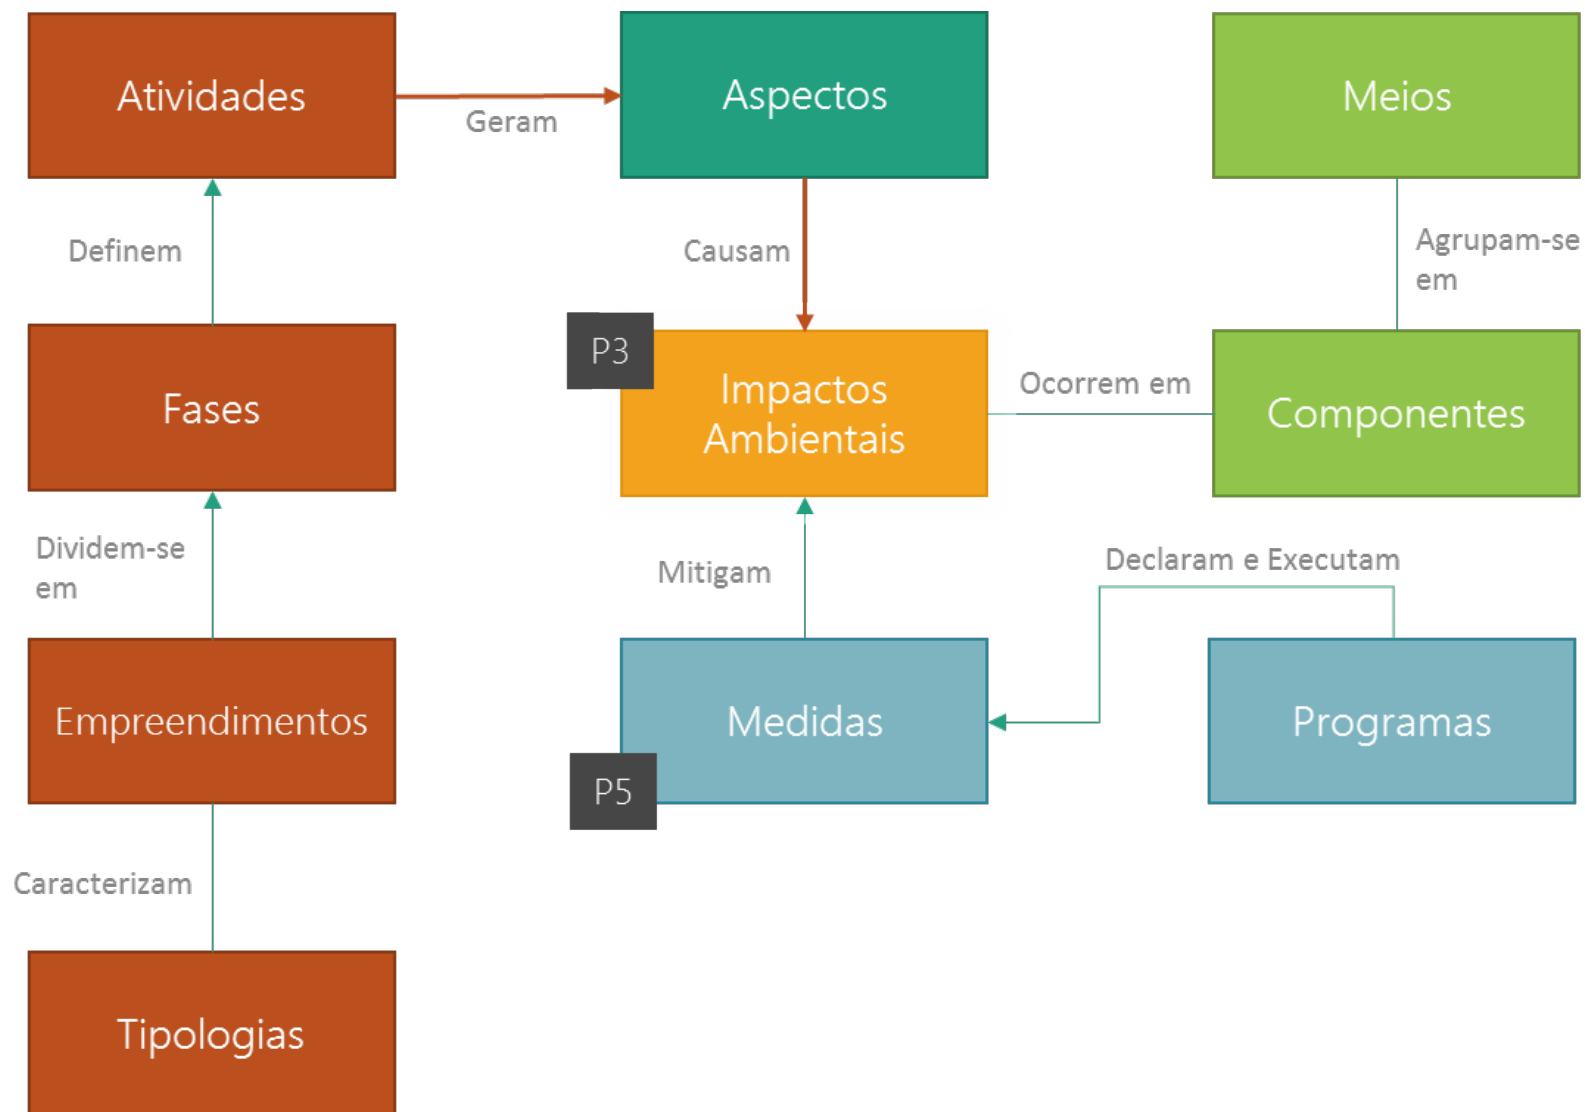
Atividades

Geram

Aspectos

Meios

Definem

Causam

Agrupam-se em

P3

Fases

Impactos Ambientais

Ocorrem em

Componentes

Dividem-se em

Mitigam

Declaram e Executam

Empreendimentos

Medidas

Programas

P5

Caracterizam

Tipologias